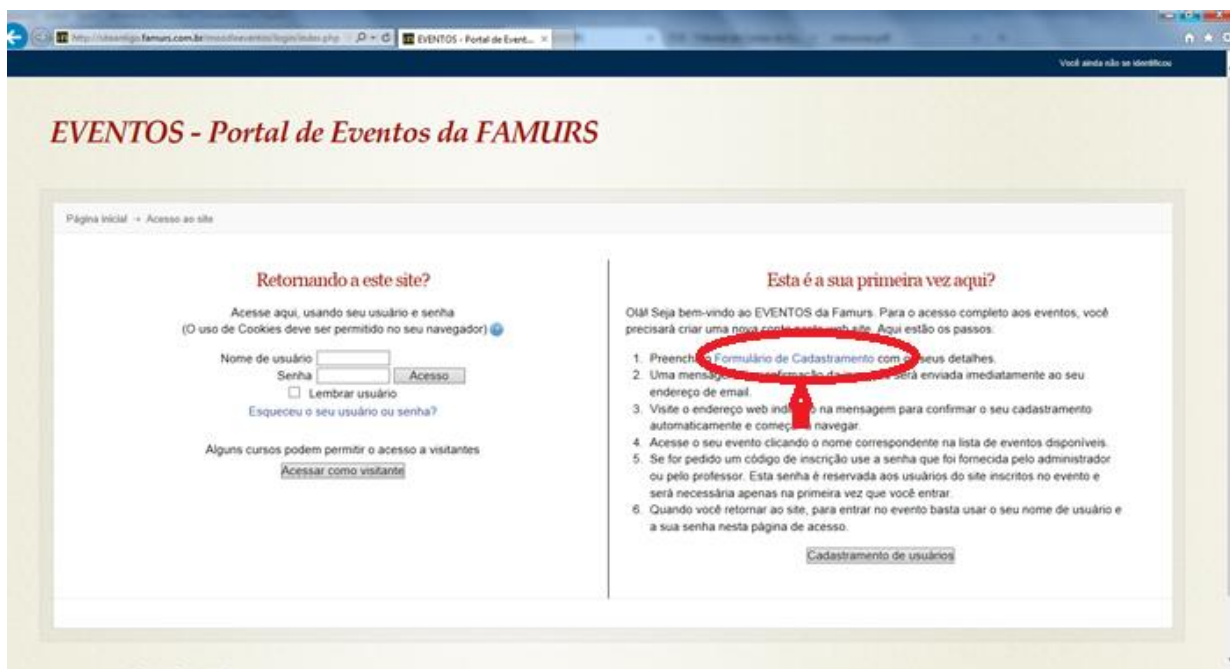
http://siteantigo.famurs.com.br/moodleeventos/login/index.php

EVENTOS - Portal de Event...

Você ainda não se identificou

EVENTOS - Portal de Eventos da FAMURS

Página inicial → Acesso ao site

Retornando a este site?

Acesse aqui, usando seu usuário e senha
(O uso de Cookies deve ser permitido no seu navegador)

Nome de usuário
Senha
Acesso
Lembrar usuário
Esqueceu o seu usuário ou senha?

Alguns cursos podem permitir o acesso a visitantes
Acessar como visitante

Esta é a sua primeira vez aqui?

Olá! Seja bem-vindo ao EVENTOS da Famurs. Para o acesso completo aos eventos, você precisará criar uma nova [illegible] web site. Aqui estão os passos:

1. Preench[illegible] Formulário de Cadastramento com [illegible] seus detalhes.
2. Uma mensage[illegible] será enviada imediatamente ao seu endereço de email.
3. Visite o endereço web indi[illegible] na mensagem para confirmar o seu cadastramento automaticamente e começ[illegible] navegar.
4. Acesse o seu evento clicando o nome correspondente na lista de eventos disponíveis.
5. Se for pedido um código de inscrição use a senha que foi fornecida pelo administrador ou pelo professor. Esta senha é reservada aos usuários do site inscritos no evento e será necessária apenas na primeira vez que você entrar.
6. Quando você retornar ao site, para entrar no evento basta usar o seu nome de usuário e a sua senha nesta página de acesso.

Cadastramento de usuários